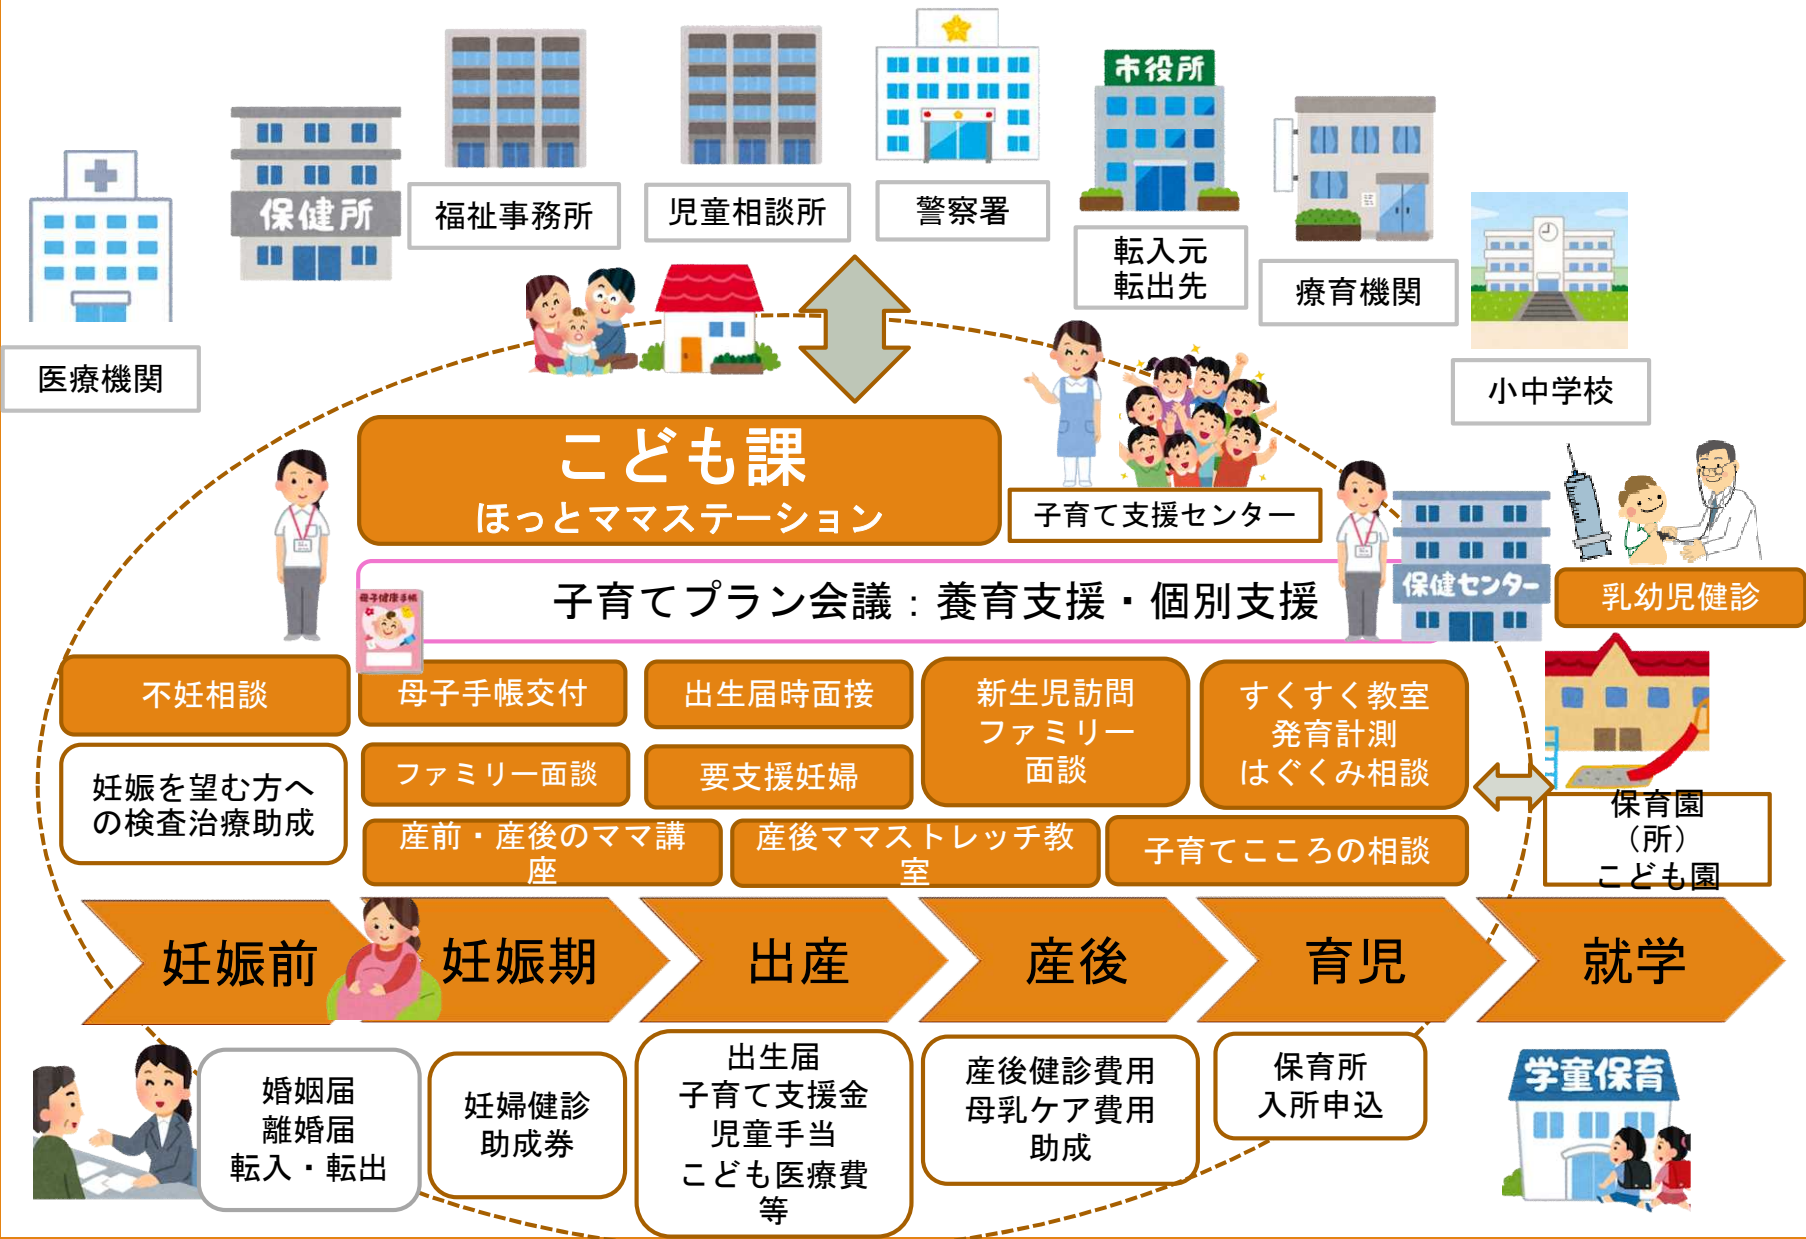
保健所

福祉事務所

児童相談所

警察署

市役所

転入元
転出先

療育機関

医療機関

小中学校

こども課
ほっとママステーション

子育て支援センター

保健センター

乳幼児健診

母子健康手帳

子育てプラン会議：養育支援・個別支援

不妊相談

妊娠を望む方への検査治療助成

母子手帳交付

出生届時面接

新生児訪問
ファミリー
面談

すくすく教室
発育計測
はぐくみ相談

ファミリー面談

要支援妊婦

産前・産後のママ講座

産後ママストレッチ教室

子育てこころの相談

保育園
（所）
こども園

妊娠前

妊娠期

出産

産後

育児

就学

婚姻届
離婚届
転入・転出

妊婦健診
助成券

出生届
子育て支援金
児童手当
こども医療費
等

産後健診費用
母乳ケア費用
助成

保育所
入所申込

学童保育